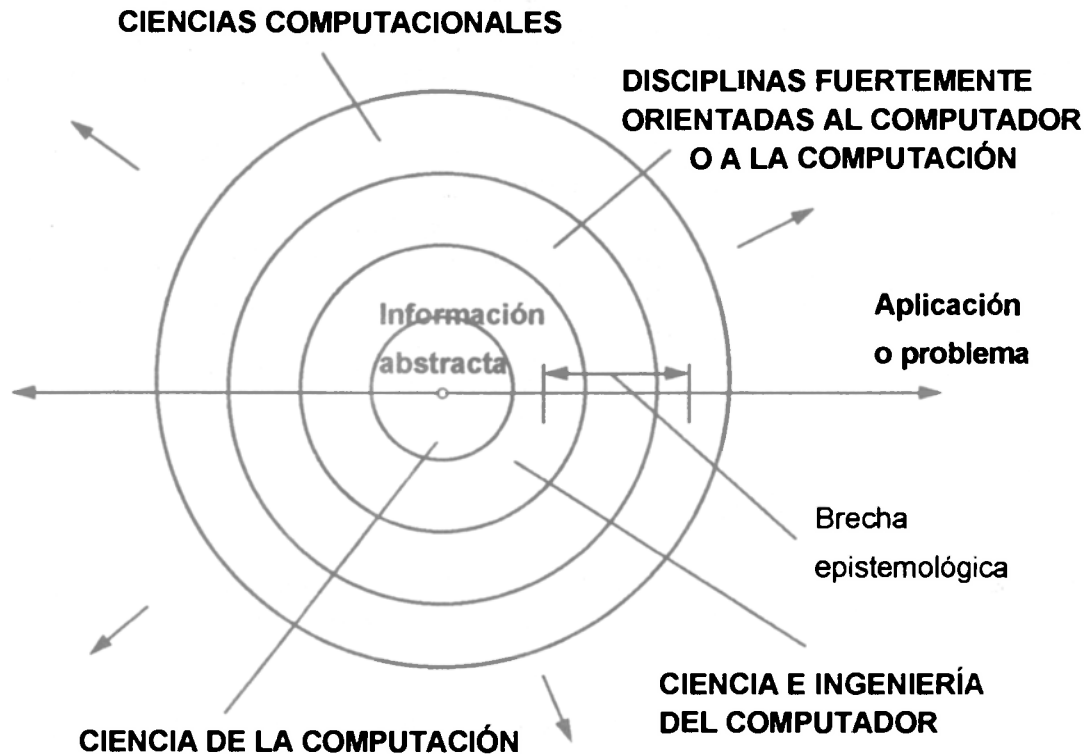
CIENCIAS COMPUTACIONALES

DISCIPLINAS FUERTEMENTE ORIENTADAS AL COMPUTADOR O A LA COMPUTACIÓN

Información abstracta

Aplicación o problema

Brecha epistemológica

CIENCIA E INGENIERÍA DEL COMPUTADOR

CIENCIA DE LA COMPUTACIÓN